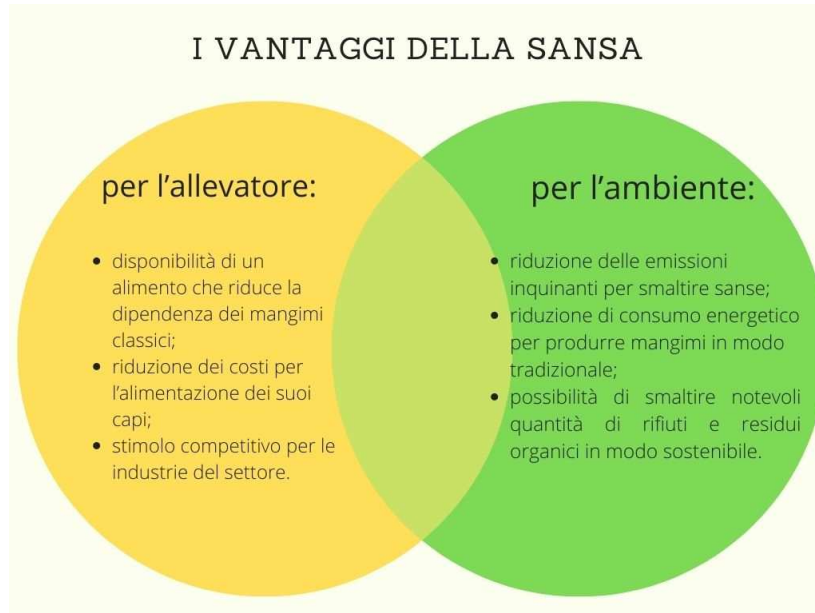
I VANTAGGI DELLA SANSA

per l'allevatore:

- disponibilità di un alimento che riduce la dipendenza dei mangimi classici;
- riduzione dei costi per l'alimentazione dei suoi capi;
- stimolo competitivo per le industrie del settore.

per l'ambiente:

- riduzione delle emissioni inquinanti per smaltire sanse;
- riduzione di consumo energetico per produrre mangimi in modo tradizionale;
- possibilità di smaltire notevoli quantità di rifiuti e residui organici in modo sostenibile.